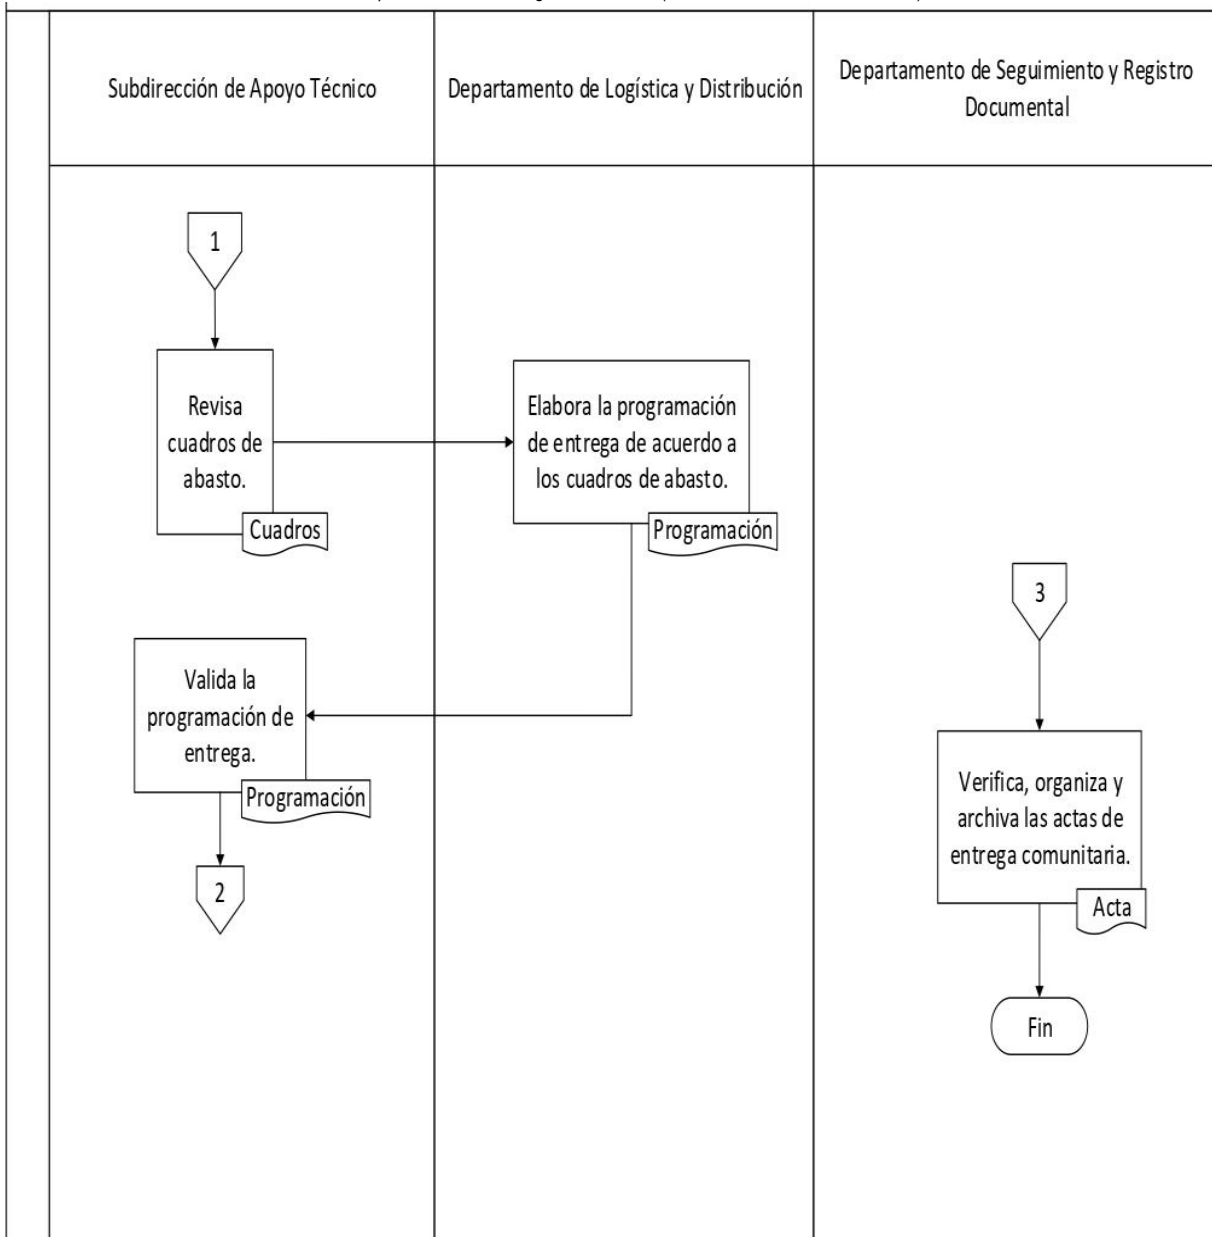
Subdirección de Apoyo Técnico

Departamento de Logística y Distribución

Departamento de Seguimiento y Registro Documental

1

Revisa cuadros de abasto.

Cuadros

Elabora la programación de entrega de acuerdo a los cuadros de abasto.

Programación

Valida la programación de entrega.

Programación

2

3

Verifica, organiza y archiva las actas de entrega comunitaria.

Acta

Fin